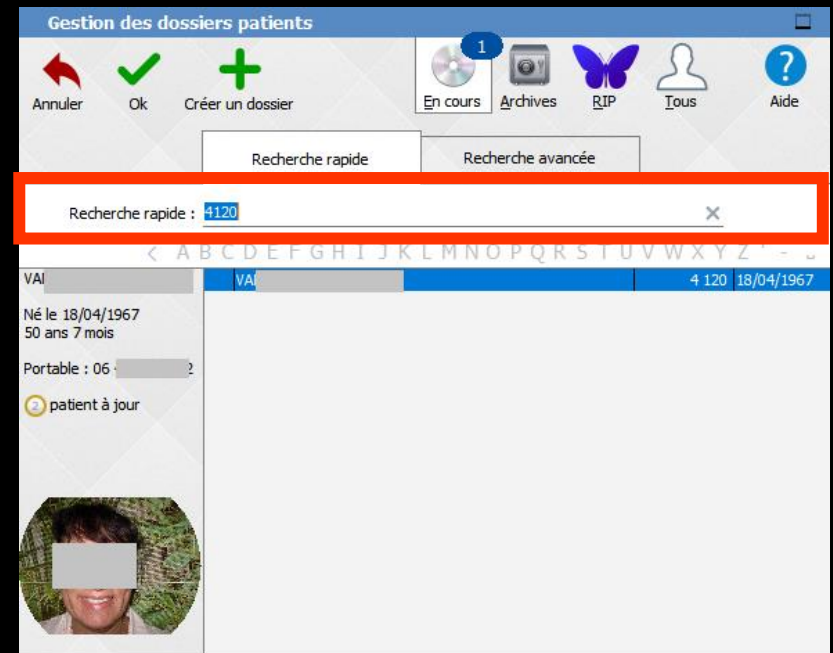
Gestion des dossiers patients

Annuler
Ok
Créer un dossier
1
En cours
Archives
RIP
Tous
Aide

Recherche rapide
Recherche avancée

Recherche rapide : 4120

< A B C D E F G H I J K L M N O P Q R S T U V W X Y Z ' - _

VA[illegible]

Né le 18/04/1967
50 ans 7 mois

Portable : 06 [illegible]2

2 patient à jour

| VA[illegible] | 4 120 | 18/04/1967 |
|---|---|---|